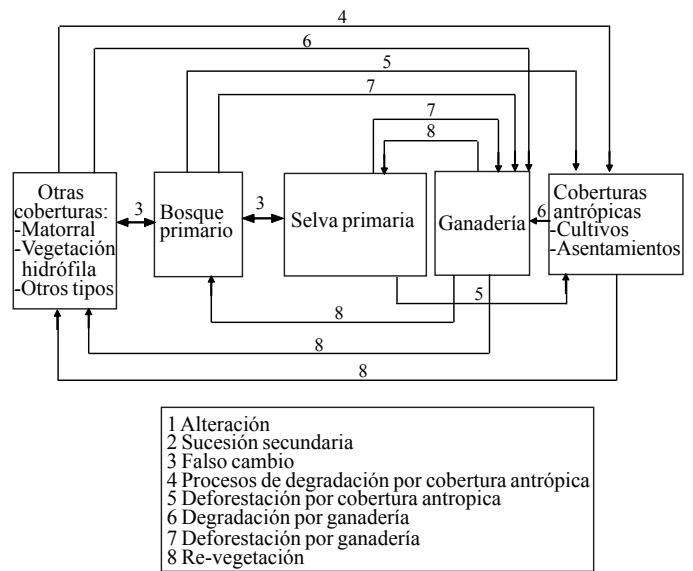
4
6
5
7
7
8

Otras coberturas:
-Matorral
-Vegetación hidrófila
-Otros tipos

3

Bosque primario

3

Selva primaria

Ganadería

6

Coberturas antrópicas
-Cultivos
-Asentamientos

5
8
8
8

1 Alteración
2 Sucesión secundaria
3 Falso cambio
4 Procesos de degradación por cobertura antrópica
5 Deforestación por cobertura antropica
6 Degradación por ganadería
7 Deforestación por ganadería
8 Re-vegetación